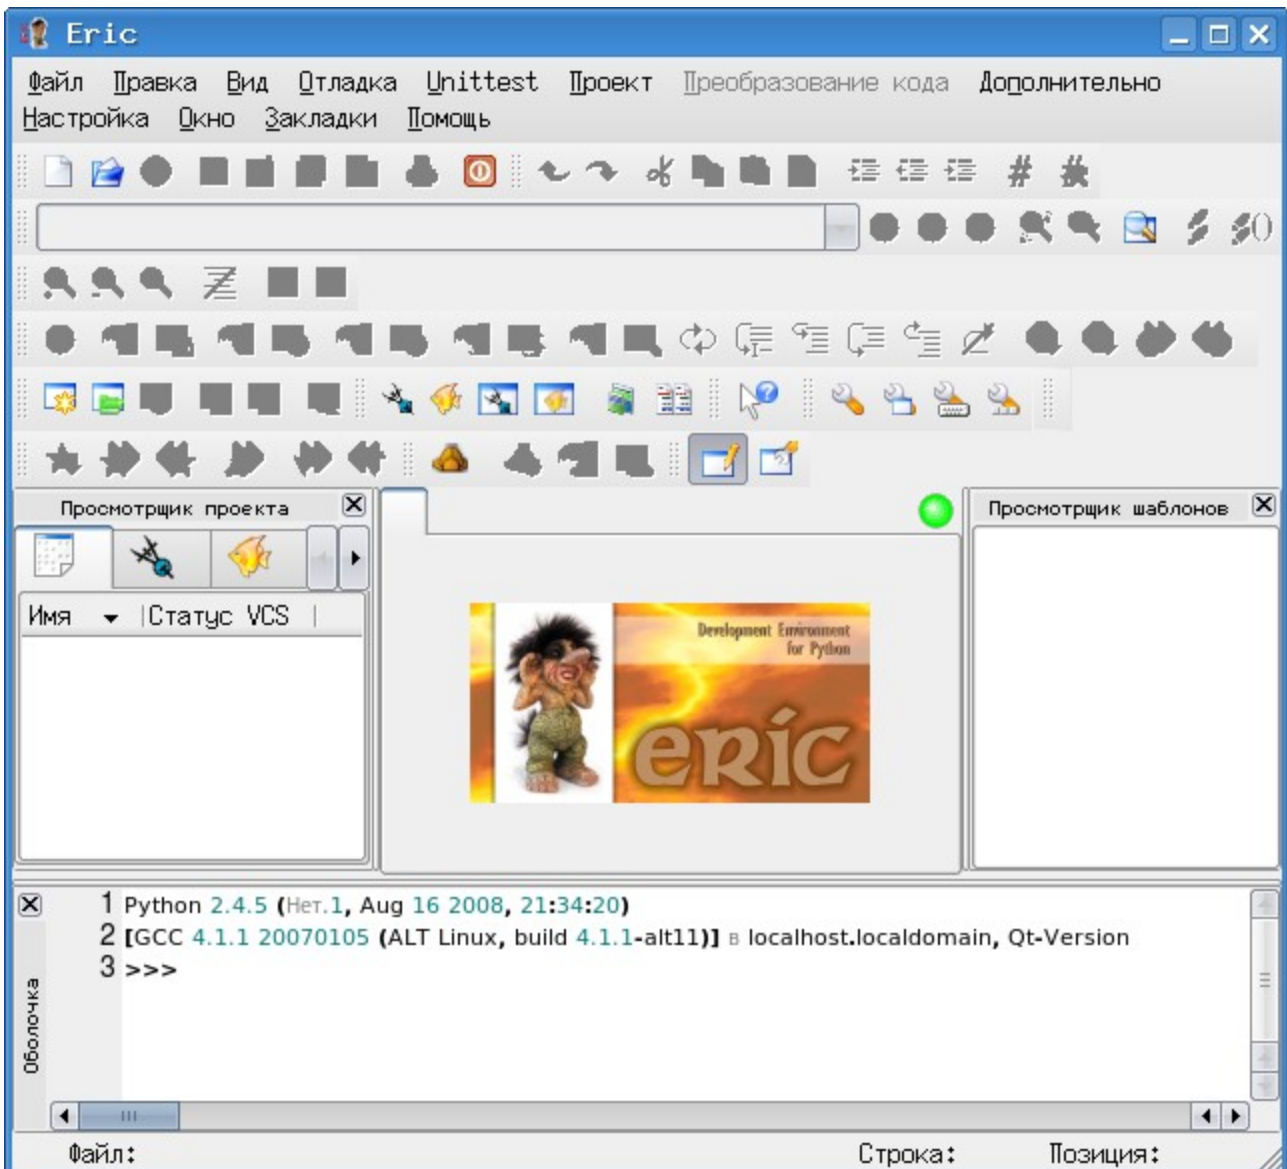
Eric

Файл Правка Вид Отладка Unittest Проект Преобразование кода Дополнительно Настройка Окно Закладки Помощь

Просмотрщик проекта

Имя Статус VCS

Development Environment for Python

eric

Просмотрщик шаблонов

1 Python 2.4.5 (Нет.1, Aug 16 2008, 21:34:20)
2 [GCC 4.1.1 20070105 (ALT Linux, build 4.1.1-alt11)] в localhost.localdomain, Qt-Version
3 >>>

Оболочка

Файл: Строка: Позиция: